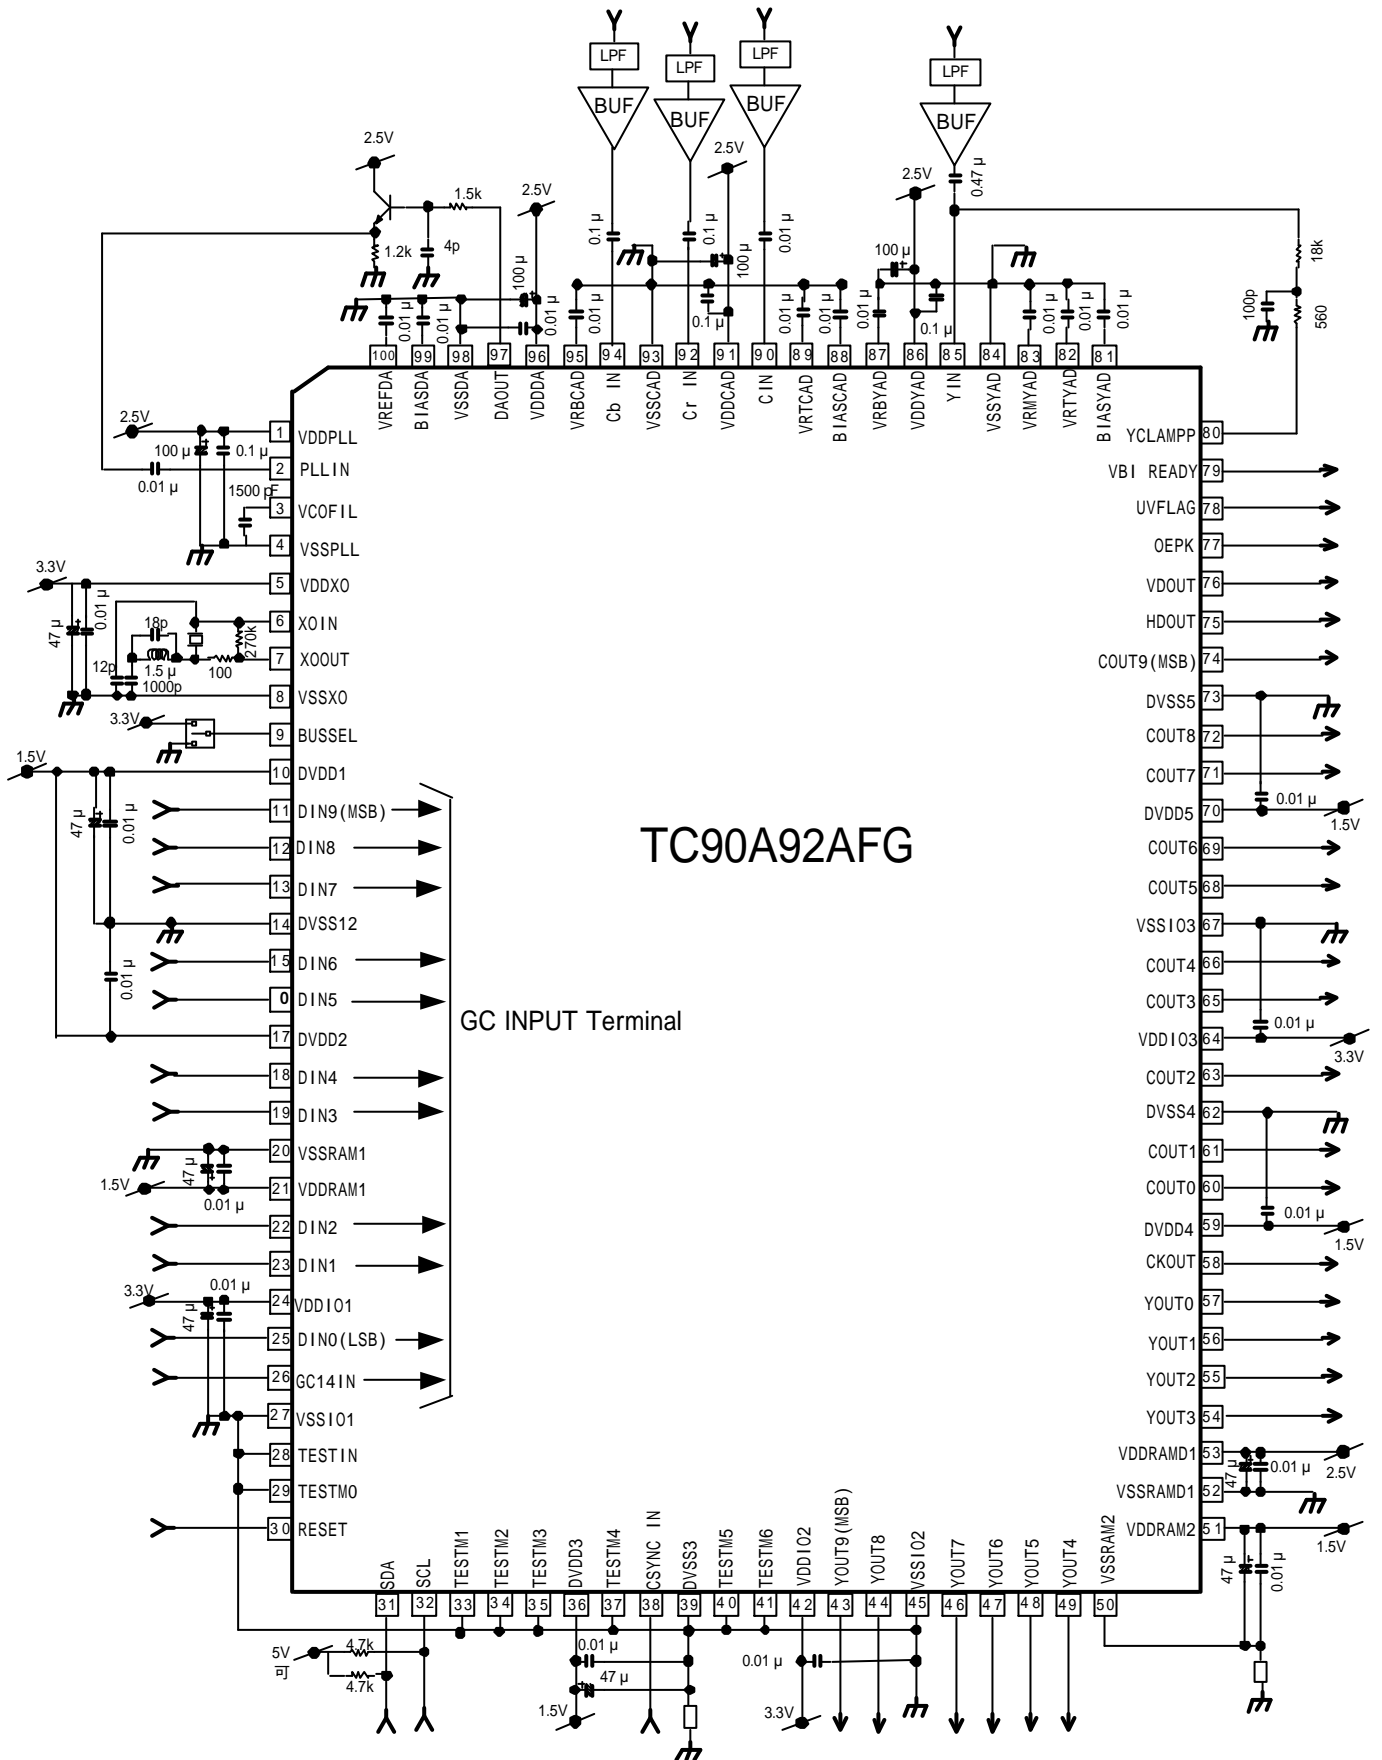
LPF
BUF
LPF
BUF
LPF
BUF
LPF
BUF
2.5V
1.5k
2.5V
1.2k
4p
100 μ
0.01 μ
0.01 μ
0.01 μ
0.1 μ
0.01 μ
0.1 μ
2.5V
0.1 μ
100 μ
0.01 μ
0.01 μ
0.01 μ
2.5V
0.47 μ
100 μ
0.01 μ
0.1 μ
0.01 μ
0.01 μ
0.01 μ
18k
100p
560
100 VREFDA
99 BIASDA
98 VSSDA
97 DAOUT
96 VDDDA
95 VRBCAD
94 Cb IN
93 VSSCAD
92 Cr IN
91 VDDCAD
90 CIN
89 VRTCAD
88 BIASCAD
87 VRBYAD
86 VDDYAD
85 YIN
84 VSSYAD
83 VRMYAD
82 VRTYAD
81 BIASYAD
2.5V
100 μ
0.1 μ
0.01 μ
1500 pF
1 VDDPLL
2 PLLIN
3 VCOFIL
4 VSSPLL
3.3V
0.01 μ
47 μ
18p
1.5 μ
270k
12p
1000p
100
5 VDDXO
6 XOIN
7 XOOUT
8 VSSXO
3.3V
9 BUSSEL
1.5V
10 DVDD1
47 μ
0.01 μ
11 DIN9(MSB)
12 DIN8
13 DIN7
14 DVSS12
0.01 μ
15 DIN6
0 DIN5
17 DVDD2
18 DIN4
19 DIN3
20 VSSRAM1
1.5V
47 μ
0.01 μ
21 VDDRAM1
22 DIN2
23 DIN1
3.3V
0.01 μ
47 μ
24 VDDIO1
25 DIN0(LSB)
26 GC14IN
27 VSSIO1
28 TESTIN
29 TESTM0
30 RESET
TC90A92AFG
GC INPUT Terminal
YCLAMPP 80
VBI READY 79
UVFLAG 78
OEPK 77
VDOUT 76
HDOUT 75
COUT9(MSB) 74
DVSS5 73
COUT8 72
COUT7 71
DVDD5 70
0.01 μ
1.5V
COUT6 69
COUT5 68
VSSIO3 67
COUT4 66
COUT3 65
VDDIO3 64
0.01 μ
3.3V
COUT2 63
DVSS4 62
COUT1 61
COUT0 60
DVDD4 59
0.01 μ
1.5V
CKOUT 58
YOUT0 57
YOUT1 56
YOUT2 55
YOUT3 54
VDDRAMD1 53
47 μ
0.01 μ
2.5V
VSSRAMD1 52
VDDRAM2 51
1.5V
47 μ
0.01 μ
31 SDA
32 SCL
33 TESTM1
34 TESTM2
35 TESTM3
36 DVDD3
37 TESTM4
38 CSYNC IN
39 DVSS3
40 TESTM5
41 TESTM6
42 VDDIO2
43 YOUT9(MSB)
44 YOUT8
45 VSSIO2
46 YOUT7
47 YOUT6
48 YOUT5
49 YOUT4
50 VSSRAM2
5V
可
4.7k
4.7k
0.01 μ
47 μ
1.5V
0.01 μ
3.3V